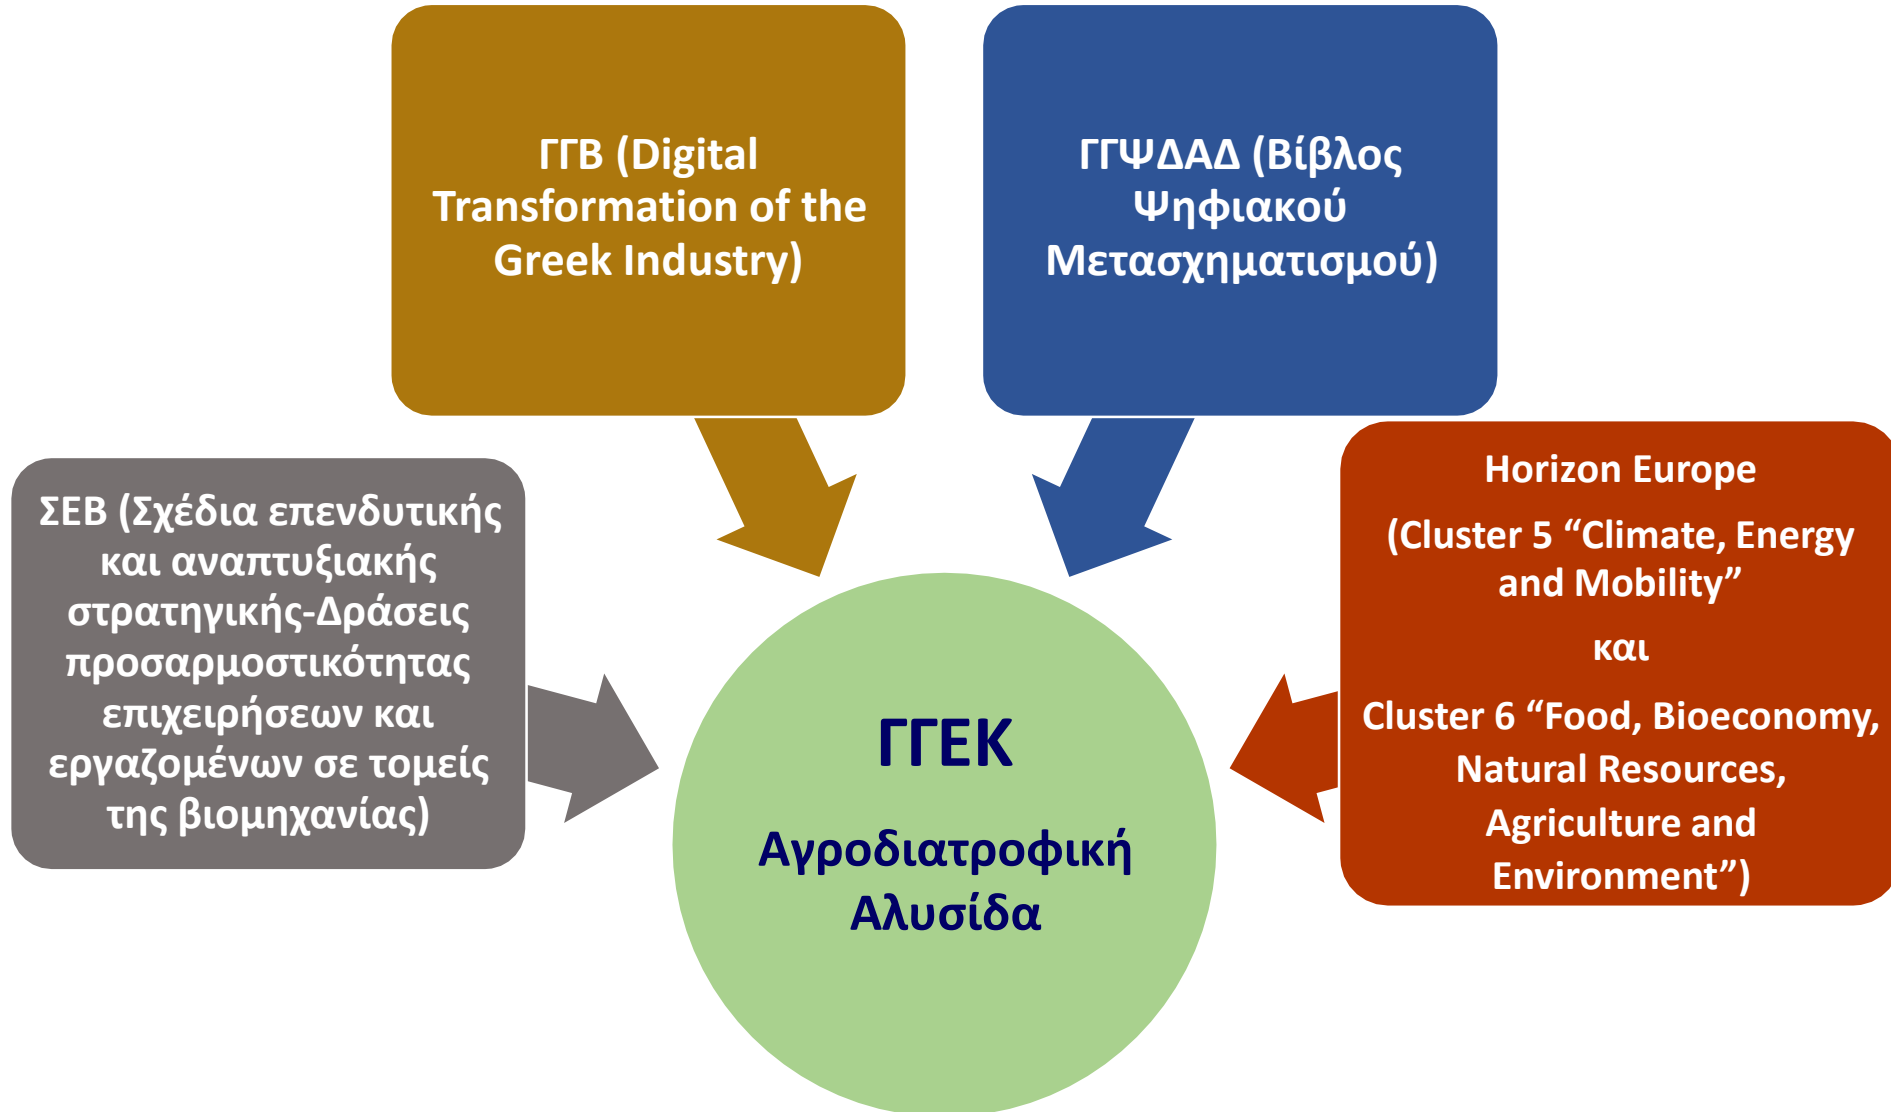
ΓΓΒ (Digital Transformation of the Greek Industry)

ΓΓΨΔΑΔ (Βίβλος Ψηφιακού Μετασχηματισμού)

ΣΕΒ (Σχέδια επενδυτικής και αναπτυξιακής στρατηγικής-Δράσεις προσαρμοστικότητας επιχειρήσεων και εργαζομένων σε τομείς της βιομηχανίας)

ΓΓΕΚ

Αγροδιατροφική Αλυσίδα

Horizon Europe

(Cluster 5 “Climate, Energy and Mobility”

και

Cluster 6 “Food, Bioeconomy, Natural Resources, Agriculture and Environment”)